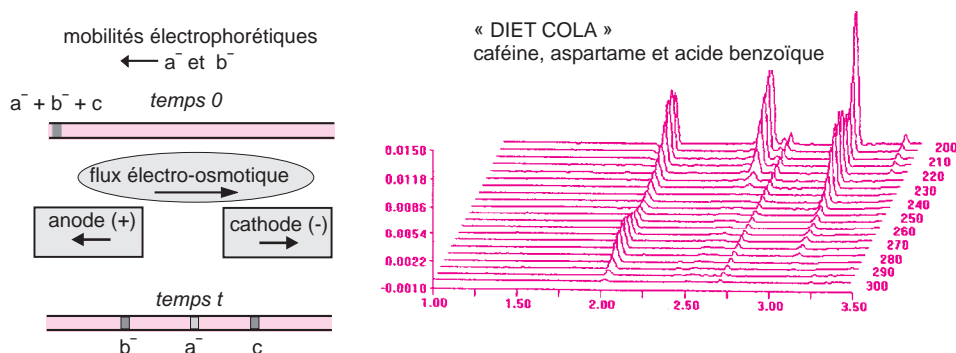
mobilités électrophorétiques
← $a^-$ et $b^-$

$a^- + b^- + c$ temps 0

flux électro-osmotique

anode (+)

cathode (-)

temps t

$b^-$ $a^-$ c

« DIET COLA »
caféine, aspartame et acide benzoïque

0.0150
0.0118
0.0086
0.0054
0.0022
-0.0010

1.00 1.50 2.00 2.50 3.00 3.50

200
210
220
230
240
250
260
270
280
290
300